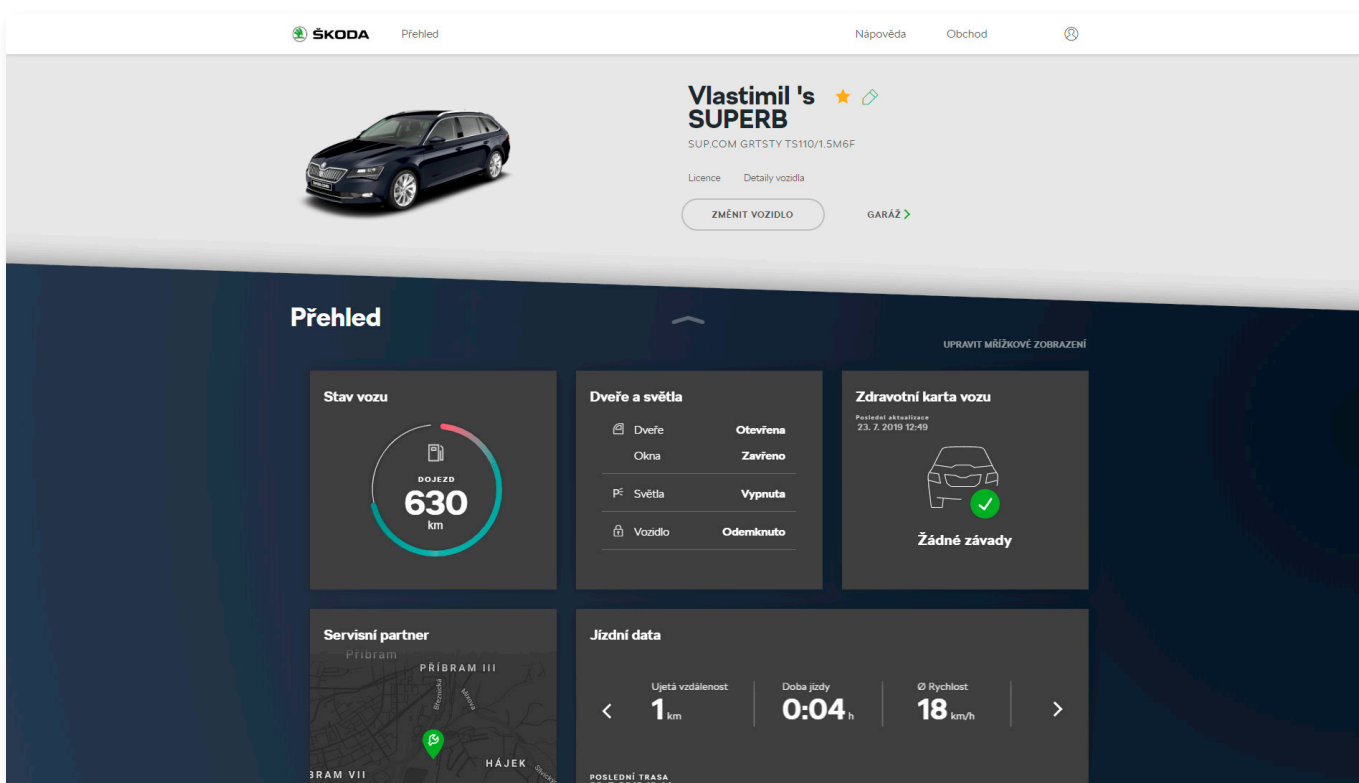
ŠKODA Přehled

Nápověda Obchod

Vlastimil 's SUPERB

SUP.COM GRTSTY TS110/1.5M6F

Licence Detaily vozidla

ZMĚNIT VOZIDLO

GARÁŽ >

Přehled

UPRAVIT MŘÍŽKOVÉ ZOBRAZENÍ

Stav vozu

DOJEZD
630
km

Dveře a světla

| | |
|---|---|
| Dveře | Otevřena |
| Okna | Zavřeno |
| Světla | Vypnuta |
| Vozidlo | Odemknuto |

Zdravotní karta vozu

Poslední aktualizace
23. 7. 2019 12:49

Žádné závady

Servisní partner

Příbram
PŘÍBRAM III
Březnická
Mírova
BRAM VII
HÁJEK
Slovická

Jízdní data

Ujetá vzdálenost
1 km

Doba jízdy
0:04 h

Ø Rychlost
18 km/h

POSLEDNÍ TRASA